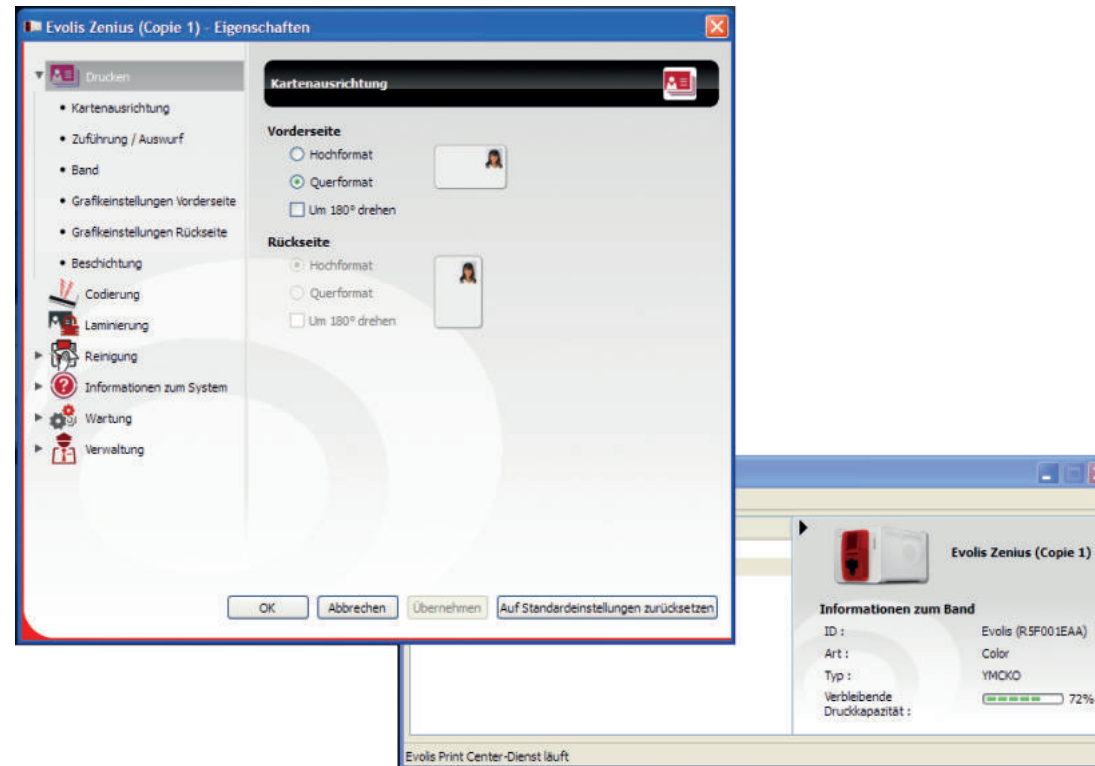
Evolis Zenius (Copie 1) - Eigenschaften

Drucken
• Kartenausrichtung
• Zuführung / Auswurf
• Band
• Grafikeinstellungen Vorderseite
• Grafikeinstellungen Rückseite
• Beschichtung
Codierung
Laminierung
Reinigung
Informationen zum System
Wartung
Verwaltung

Kartenausrichtung

Vorderseite
Hochformat
Querformat
Um 180° drehen

Rückseite
Hochformat
Querformat
Um 180° drehen

OK
Abbrechen
Übernehmen
Auf Standardeinstellungen zurücksetzen

Evolis Zenius (Copie 1)

Informationen zum Band
ID : Evolis (R5F001EAA)
Art : Color
Typ : YMCKO
Verbleibende Druckkapazität : 72%

Evolis Print Center-Dienst läuft